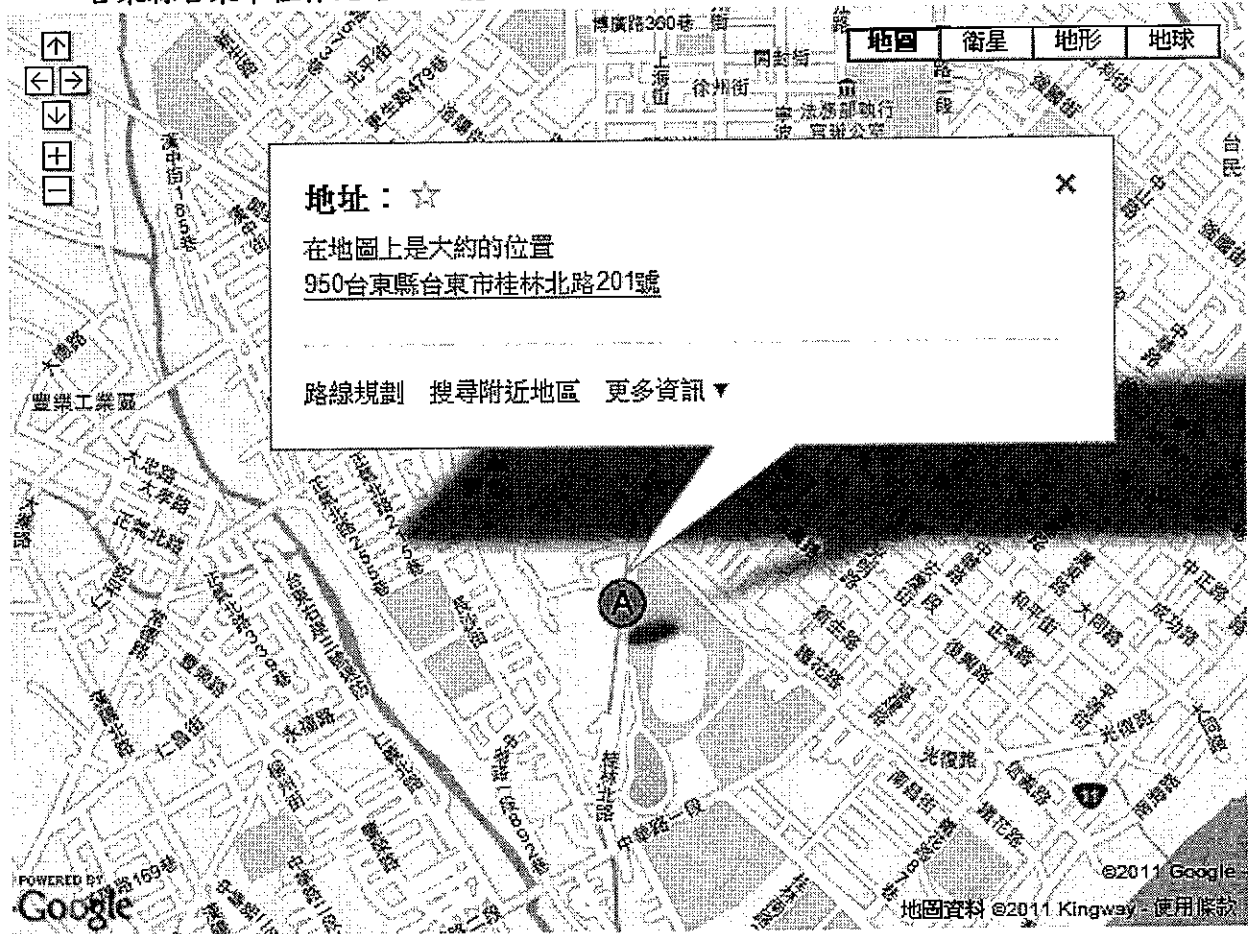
地圖 | 衛星 | 地形 | 地球

地址： ☆

在地圖上是大約的位置
950台東縣台東市桂林北路201號

路線規劃　搜尋附近地區　更多資訊 ▼

×

博愛路360巷　開封街　徐州街　上海街　北平街　漢中街185巷　豐樂工業區　大忠路　大孝路　正氣北路　仁和街　桂林北路　中華路二段　光復路　南昌街　中正路　成功路　大同路　和平街　正氣路　漢陽北路　仁昌街　永福路　博愛路169巷

A

11

POWERED BY Google

©2011 Google
地圖資料 ©2011 Kingway - 使用條款